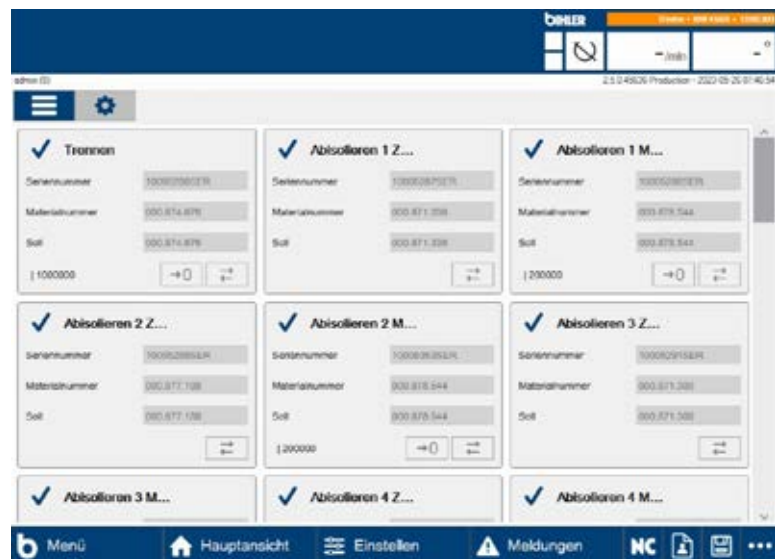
bihler

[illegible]

- /min

- °

admin (0)

2.5.0.45626 Production - 2023-05-25 01:46:54

Trennen

Seriennummer 10000258ER

Materialnummer 000.874.876

Soll 000.874.876

| 1000000

→0

Abisolieren 1 Z...

Seriennummer 10000287ER

Materialnummer 000.871.356

Soll 000.871.356

Abisolieren 1 M...

Seriennummer 10000280ER

Materialnummer 000.878.544

Soll 000.878.544

| 200000

→0

Abisolieren 2 Z...

Seriennummer 10000288ER

Materialnummer 000.877.108

Soll 000.877.108

Abisolieren 2 M...

Seriennummer 10000835ER

Materialnummer 000.878.544

Soll 000.878.544

| 200000

→0

Abisolieren 3 Z...

Seriennummer 10000291ER

Materialnummer 000.871.300

Soll 000.871.300

Abisolieren 3 M...

Abisolieren 4 Z...

Abisolieren 4 M...

Menü

Hauptansicht

Einstellen

Meldungen

NC